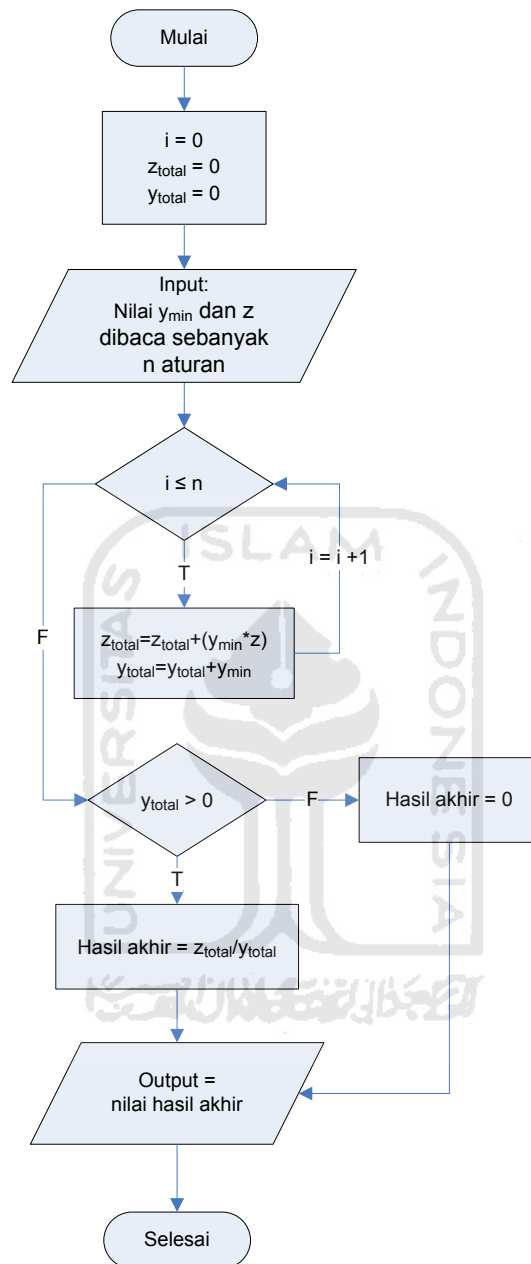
Mulai

i = 0
$z_{total}$ = 0
$y_{total}$ = 0

Input:
Nilai $y_{min}$ dan z dibaca sebanyak n aturan

i ≤ n

T

i = i +1

F

$z_{total}$=$z_{total}$+($y_{min}$*z)
$y_{total}$=$y_{total}$+$y_{min}$

$y_{total}$ > 0

F

Hasil akhir = 0

T

Hasil akhir = $z_{total}$/$y_{total}$

Output =
nilai hasil akhir

Selesai

ISLAM
INDONESIA
UNIVERSITAS